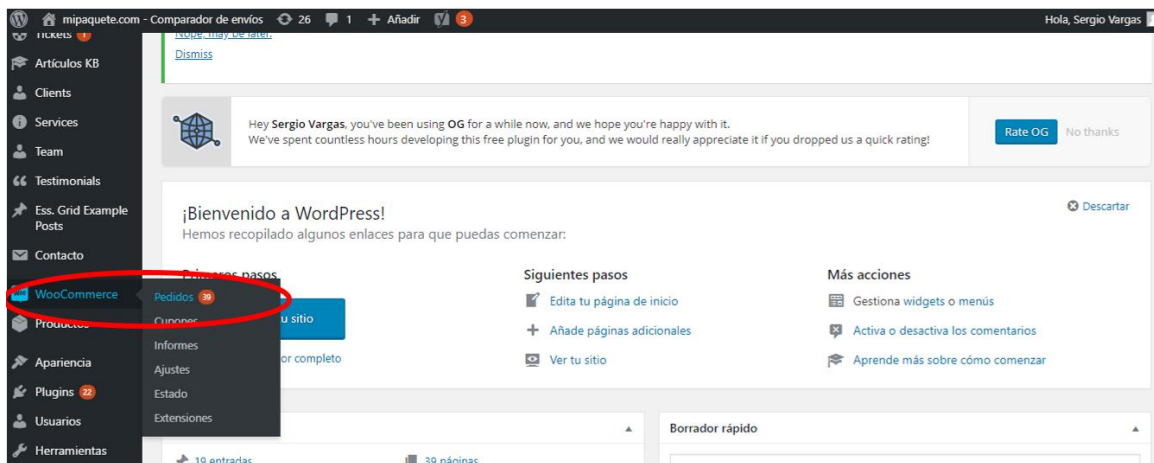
mipaquete.com - Comparador de envíos 26 1 + Añadir 3 Hola, Sergio Vargas

Tickets 1
Artículos KB
Clients
Services
Team
Testimonials
Ess. Grid Example Posts
Contacto
WooCommerce
Productos
Apariencia
Plugins 22
Usuarios
Herramientas

Pedidos 39
Cupones
Informes
Ajustes
Estado
Extensiones

Nope, maybe later.
Dismiss

Hey Sergio Vargas, you've been using OG for a while now, and we hope you're happy with it.
We've spent countless hours developing this free plugin for you, and we would really appreciate it if you dropped us a quick rating!

Rate OG No thanks

¡Bienvenido a WordPress!
Hemos recopilado algunos enlaces para que puedas comenzar:

Descartar

Primeros pasos
u sitio
or completo

Siguientes pasos
Edita tu página de inicio
Añade páginas adicionales
Ver tu sitio

Más acciones
Gestiona widgets o menús
Activa o desactiva los comentarios
Aprende más sobre cómo comenzar

19 entradas
39 páginas

Borrador rápido